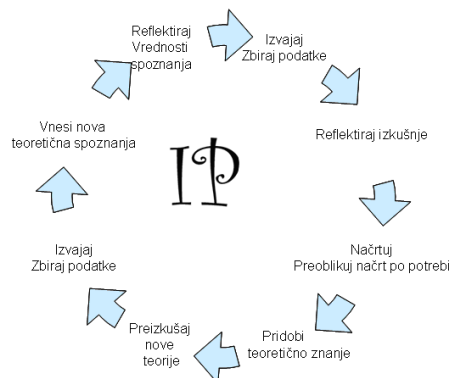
Reflektiraj
Vrednosti
spoznanja

Izvajaj
Zbiraj podatke

Reflektiraj izkušnje

Načrtuj
Preoblikuj načrt po potrebi

Pridobi
teoretično znanje

Preizkušaj
nove
teorije

Izvajaj
Zbiraj podatke

Vnesi nova
teoretična spoznanja

IP